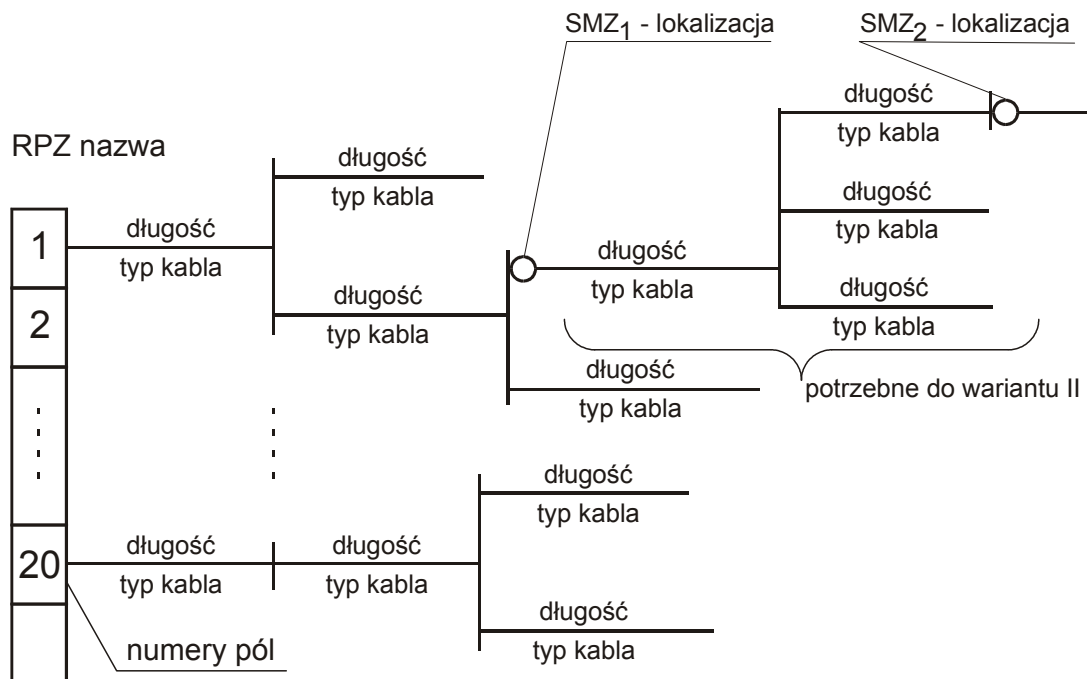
SMZ$_1$ - lokalizacja

SMZ$_2$ - lokalizacja

RPZ nazwa

długość
typ kabla

długość
typ kabla

długość
typ kabla

długość
typ kabla

1

długość
typ kabla

2

długość
typ kabla

długość
typ kabla

długość
typ kabla

długość
typ kabla

potrzebne do wariantu II

długość
typ kabla

20

długość
typ kabla

długość
typ kabla

długość
typ kabla

numery pól